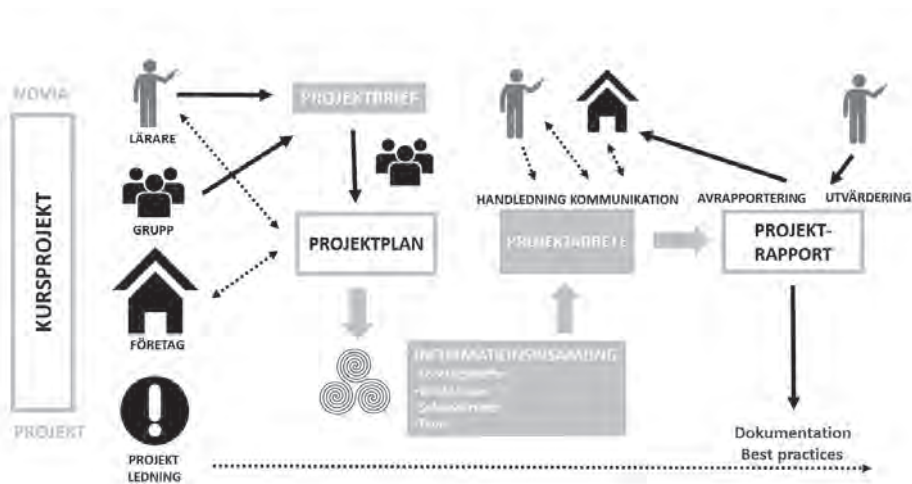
NOVIA

KURSPROJEKT

PROJEKT

LÄRARE

GRUPP

FÖRETAG

PROJEKT LEDNING

PROJEKTBRIEF

PROJEKTPLAN

INFORMATIONSINSAMLING
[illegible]
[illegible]
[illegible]
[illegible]

HANDLEDNING KOMMUNIKATION

PROJEKTARBETE

AVRAPPORTERING

UTVÄRDERING

PROJEKT-RAPPORT

Dokumentation
Best practices